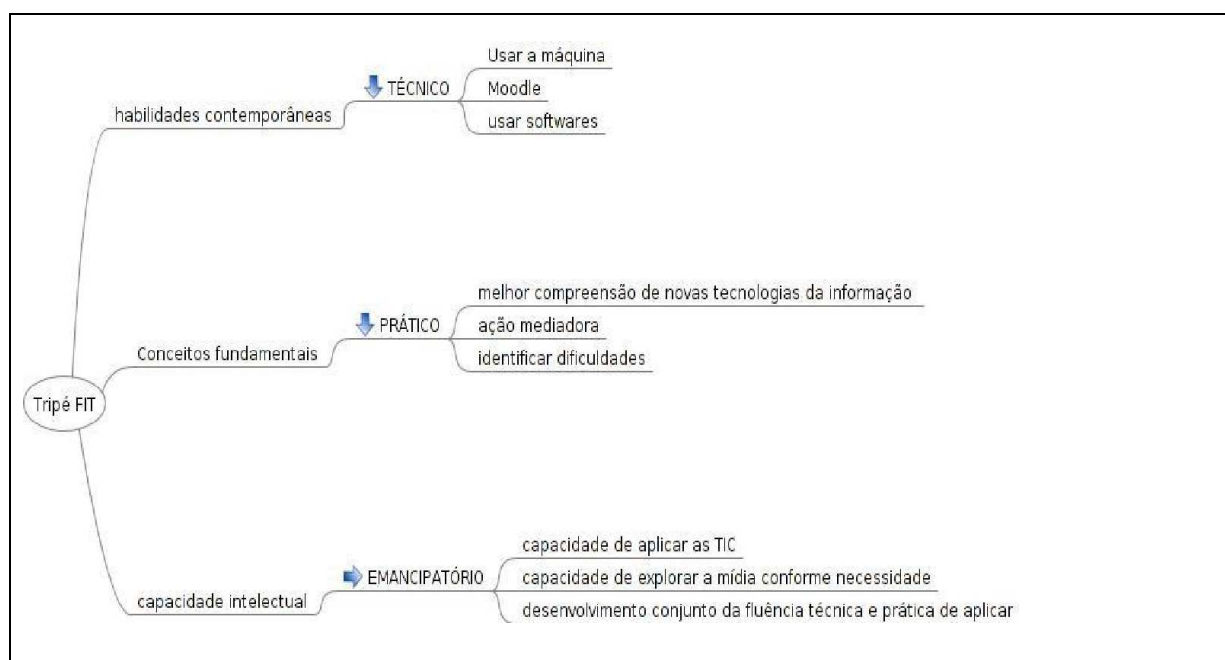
Tripé FIT

habilidades contemporâneas
TÉCNICO
Usar a máquina
Moodle
usar softwares

Conceitos fundamentais
PRÁTICO
melhor compreensão de novas tecnologias da informação
ação mediadora
identificar dificuldades

capacidade intelectual
EMANCIPATÓRIO
capacidade de aplicar as TIC
capacidade de explorar a mídia conforme necessidade
desenvolvimento conjunto da fluência técnica e prática de aplicar